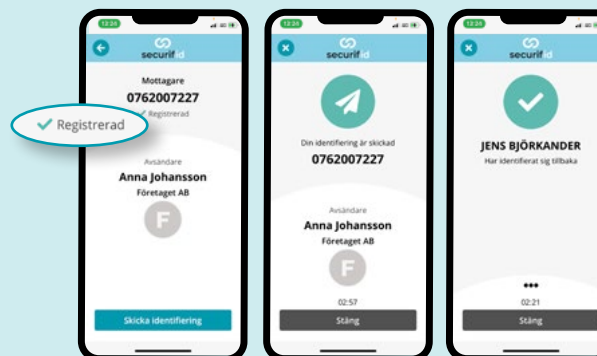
12:20

securif id

Mottagare
0762007227
✓ Registrerad

✓ Registrerad

Avsändare
Anna Johansson
Företaget AB
F

Skicka identifiering

12:20

securif id

Din identifiering är skickad
0762007227

Avsändare
Anna Johansson
Företaget AB
F

02:57
Stäng

12:20

securif id

JENS BJÖRKANDER
Har identifierat sig tillbaka

•••
02:21
Stäng